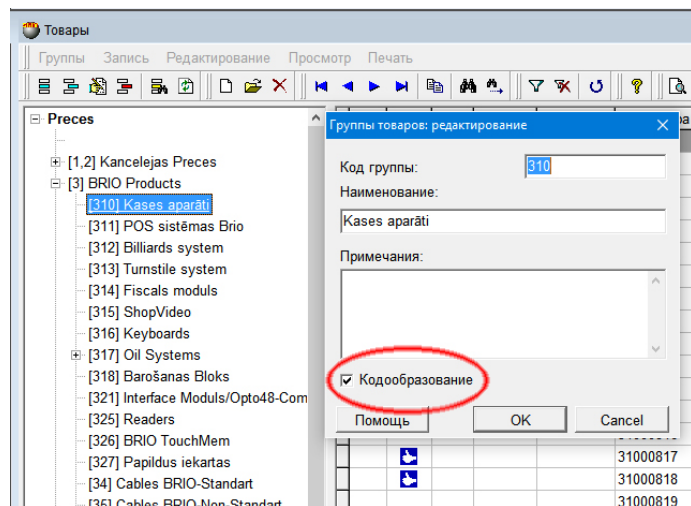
Товары

Группы Запись Редактирование Просмотр Печать

Preces

[1,2] Kancelejas Preces
[3] BRIO Products
[310] Kases aparāti
[311] POS sistēmas Brio
[312] Billiards system
[313] Turnstile system
[314] Fiscals moduls
[315] ShopVideo
[316] Keyboards
[317] Oil Systems
[318] Barošanas Bloks
[321] Interface Moduls/Opto48-Com
[325] Readers
[326] BRIO TouchMem
[327] Papildus iekartas
[34] Cables BRIO-Standart
[35] Cables BRIO-Non-Standart

Группы товаров: редактирование

Код группы: 310
Наименование:
Kases aparāti
Примечания:

Кодообразование

Помощь
OK
Cancel

31000817
31000818
31000819